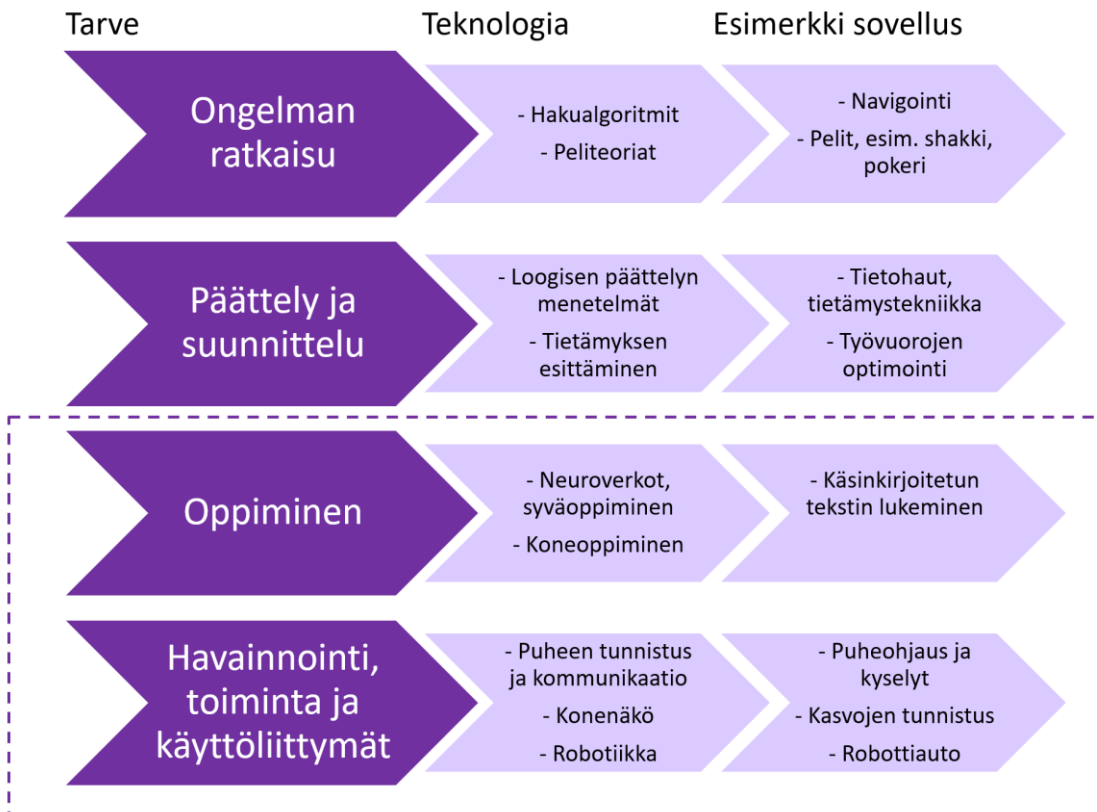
| Tarve | Teknologia | Esimerkki sovellus |
|---|---|---|
| Ongelman ratkaisu | - Hakualgoritmit<br>- Peliteoriat | - Navigointi<br>- Pelit, esim. shakki, pokeri |
| Päättely ja suunnittelu | - Loogisen päättelyn menetelmät<br>- Tietämyksen esittäminen | - Tietohaut, tietämystekniikka<br>- Työvuorojen optimointi |
| Oppiminen | - Neuroverkot, syväoppiminen<br>- Koneoppiminen | - Käsinkirjoitetun tekstin lukeminen |
| Havainnointi, toiminta ja käyttöliittymät | - Puheen tunnistus ja kommunikaatio<br>- Konenäkö<br>- Robotiikka | - Puheohjaus ja kyselyt<br>- Kasvojen tunnistus<br>- Robottiauto |